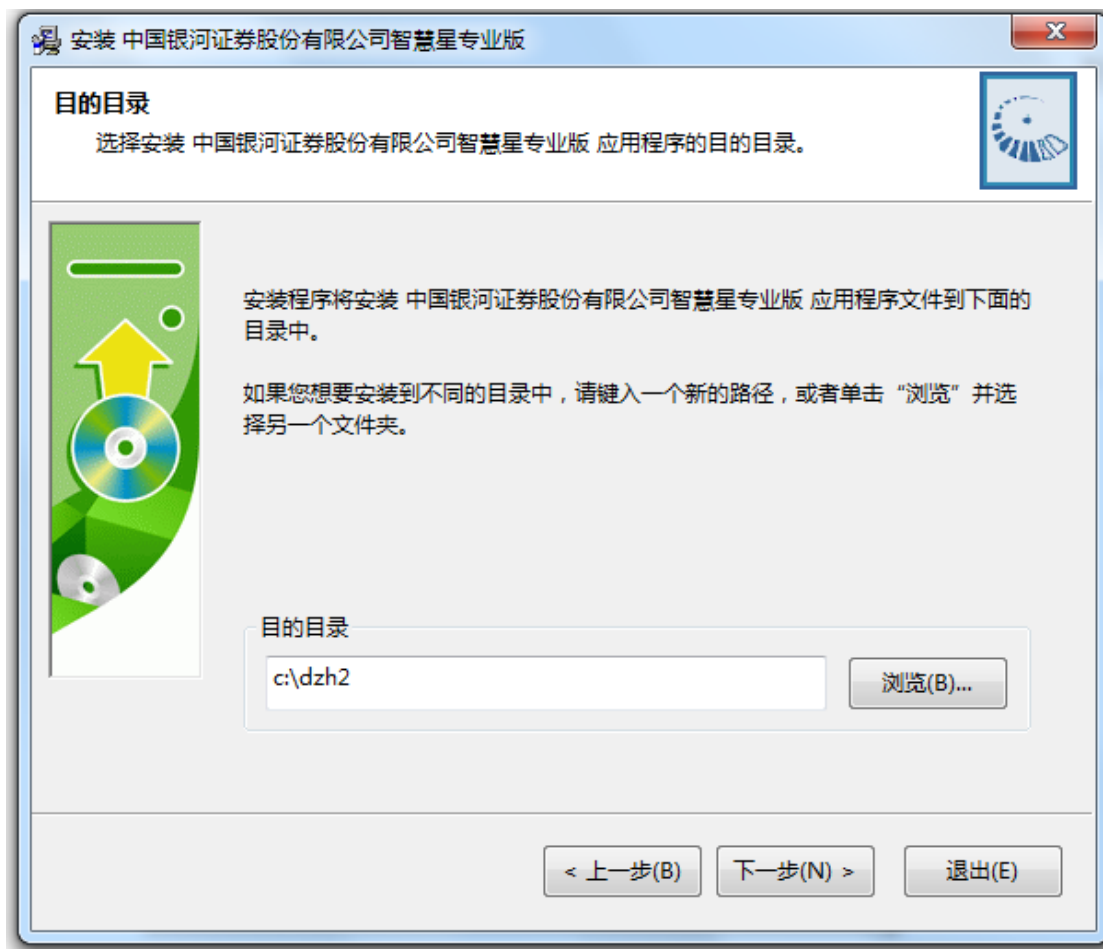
安装 中国银河证券股份有限公司智慧星专业版

目的目录

选择安装 中国银河证券股份有限公司智慧星专业版 应用程序的目的目录。

安装程序将安装 中国银河证券股份有限公司智慧星专业版 应用程序文件到下面的目录中。

如果您想要安装到不同的目录中，请键入一个新的路径，或者单击“浏览”并选择另一个文件夹。

目的目录

c:\dzh2

浏览(B)...

< 上一步(B)

下一步(N) >

退出(E)